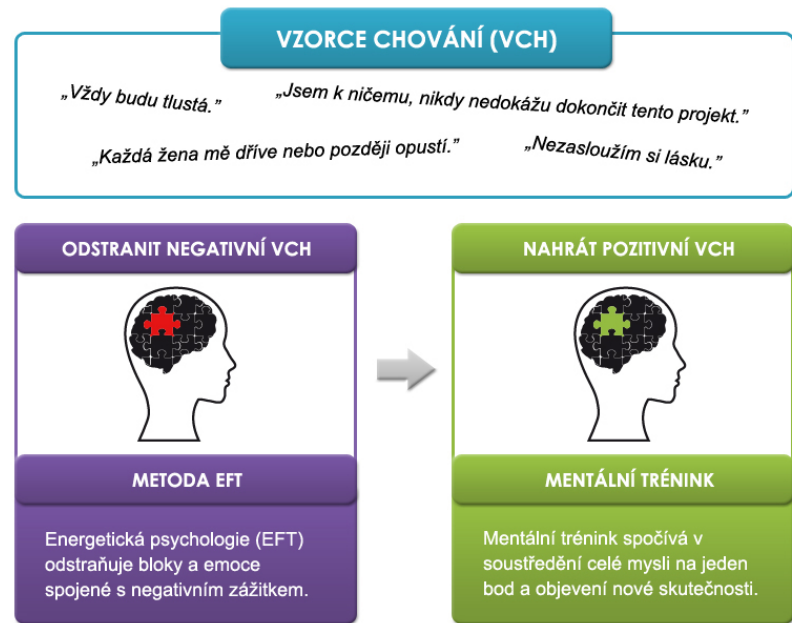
VZORCE CHOVÁNÍ (VCH)

„Vždy budu tlustá.“ „Jsem k ničemu, nikdy nedokážu dokončit tento projekt.“

„Každá žena mě dříve nebo později opustí.“ „Nezasloužím si lásku.“

ODSTRANIT NEGATIVNÍ VCH

METODA EFT

Energetická psychologie (EFT) odstraňuje bloky a emoce spojené s negativním zážitkem.

NAHRÁT POZITIVNÍ VCH

MENTÁLNÍ TRÉNINK

Mentální trénink spočívá v soustředění celé mysli na jeden bod a objevení nové skutečnosti.